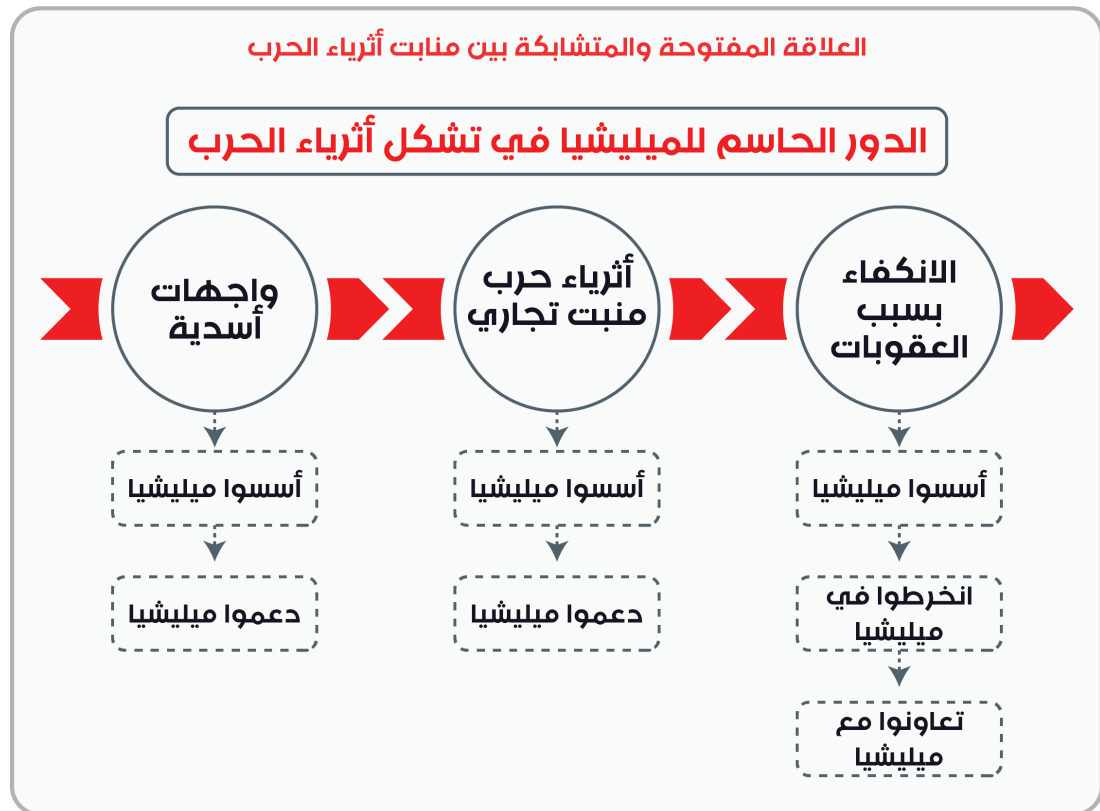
العلاقة المفتوحة والمتشابكة بين منابت أثرياء الحرب

الدور الحاسم للميليشيا في تشكل أثرياء الحرب

الانكفاء بسبب العقوبات

أسسوا ميليشيا

انخرطوا في ميليشيا

تعاونوا مع ميليشيا

أثرياء حرب منبت تجاري

أسسوا ميليشيا

دعموا ميليشيا

واجهات أسدية

أسسوا ميليشيا

دعموا ميليشيا